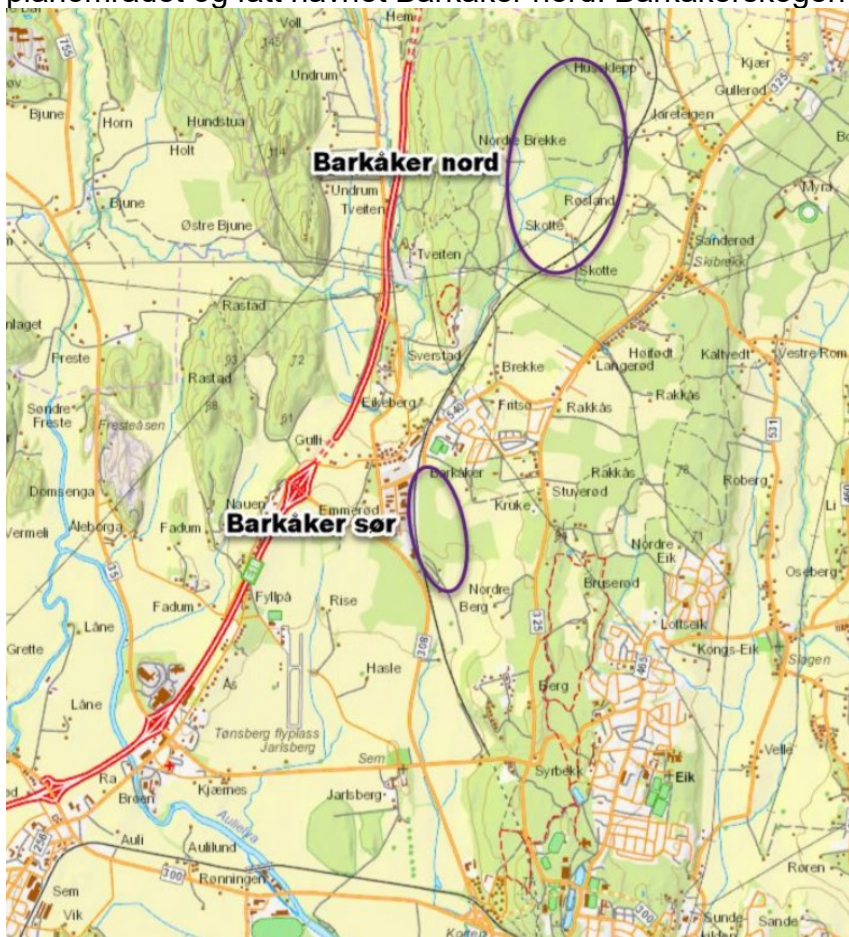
planområdet og fått navnet Barkåker nord. Barkåkerskogen

Voll
Hem
155
Undrum
Huseklepp
Kjær
Gullerød
125
øv
Bjune
Horn
Hundstua
Jaretegen
Holt
Nordre Brekke
Bo
Barkåker nord
Undrum
Myra
Tveiten
Bjune
Røsland
Østre Bjune
Skotte
Sanderød
Tveiten
Skotte
Skibrekk
Rastad
nlaget
Holtedt
Kaltvedt
Vestre Rom
Freste
Sverstad
Brekke
Langerød
93
72
Rastad
Eikeberg
Fritsø
Rakkås
Rakkås
Søndre Freste
58
61
540
Fresteåsen
531
Gulli
Barkåker
Rakkås
Roberg
Domsenga
Nauen
Emmerød
Kruke
Stuverød
Li
Vermeli
Åleborga
Fadum
Barkåker sør
Nordre Eik
35
Oseberg
Bruserød
Fadum
Fyllpå
Rise
Nordre Berg
Låne
325
308
Lottseik
Grette
Kongs-Eik
Slagen
Hasle
Berg
Låne
Ås
Tønsberg flyplass Jarlsberg
Velle
Sem
Syrbekk
Eik
Ra
Brøen
Kjærnes
Jarlsberg
Auli
Aulielva
Auli
Aulilund
300
Rønningen
Røren
Sem
Vik
Sunde
Sande
Kornes